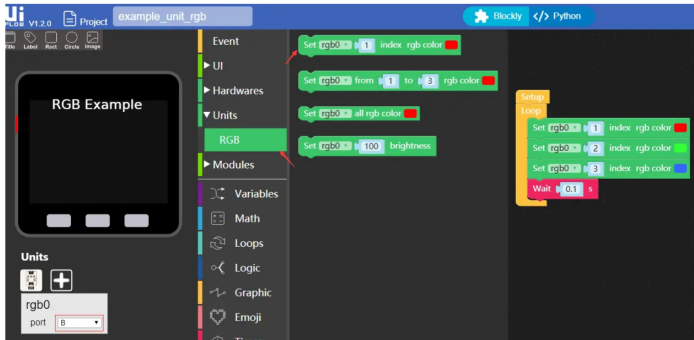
Ui Flow V1.2.0 Project example_unit_rgb

Blockly </> Python

Title Label Rect Circle Image

RGB Example

Units

rgb0
port B

Event
▶ UI
▶ Hardwares
▼ Units
RGB
▶ Modules
Variables
Math
Loops
Logic
Graphic
Emoji

Set rgb0 1 index rgb color
Set rgb0 from 1 to 3 rgb color
Set rgb0 all rgb color
Set rgb0 100 brightness

Setup
Loop
Set rgb0 1 index rgb color
Set rgb0 2 index rgb color
Set rgb0 3 index rgb color
Wait 0.1 s